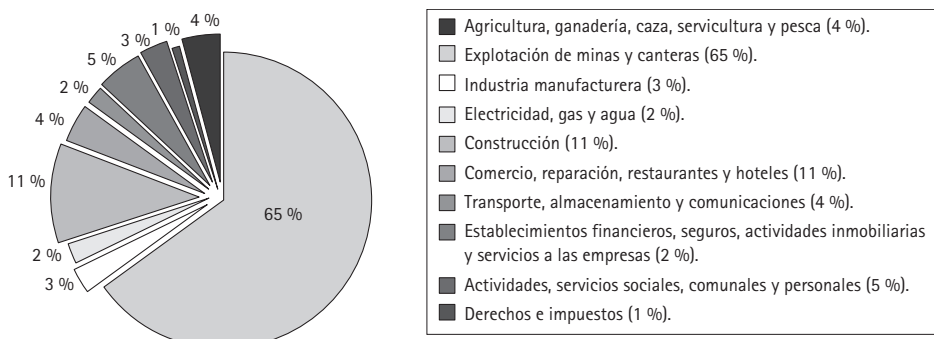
4 %
1 %
3 %
5 %
2 %
4 %
11 %
2 %
3 %
65 %

Agricultura, ganadería, caza, servicultura y pesca (4 %).
Explotación de minas y canteras (65 %).
Industria manufacturera (3 %).
Electricidad, gas y agua (2 %).
Construcción (11 %).
Comercio, reparación, restaurantes y hoteles (11 %).
Transporte, almacenamiento y comunicaciones (4 %).
Establecimientos financieros, seguros, actividades inmobiliarias y servicios a las empresas (2 %).
Actividades, servicios sociales, comunales y personales (5 %).
Derechos e impuestos (1 %).